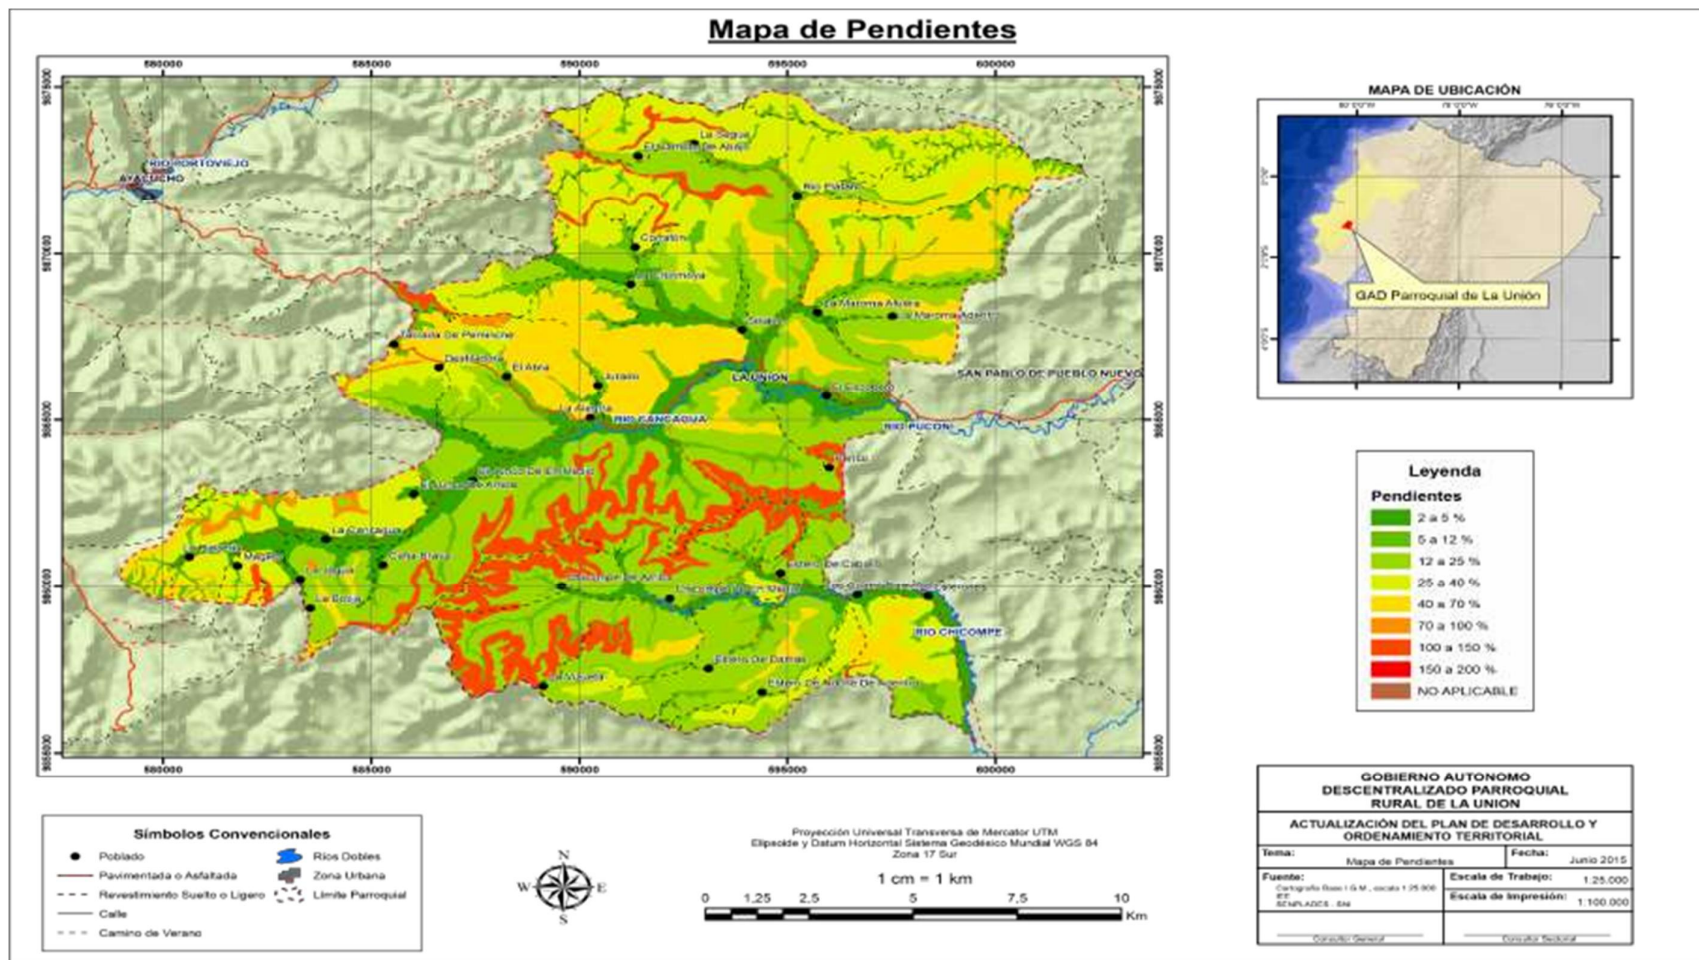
Mapa de Pendientes

580000 585000 590000 595000 600000

9875000 9870000 9865000 9860000 9855000

RIO PORTOVIEJO
AYACUCHO
La Segua
El Jardín Del Abajo
Rio Pablo
Corraton
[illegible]
La Maroma Afuera
La Maroma Adentro
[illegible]
Jaboncillo De Pereiche
Destiladera
El Abra
Jujuado
LA UNIÓN
SAN PABLO DE PUEBLO NUEVO
El Cerecito
La Aurelia
RIO CANCAGUA
RIO PUCON
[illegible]
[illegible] De El Medio
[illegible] De Arriba
La Cañaguá
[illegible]
Magallo
Ceiba Blanca
La Toquilla
La Bolsa
Estero De Caballo
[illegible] De Arriba
Chico Negro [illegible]
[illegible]
RIO CHICOMPE
Estero De Damas
La Mocora
Estero De Adentro De Agosto

MAPA DE UBICACIÓN
GAD Parroquial de La Unión

Leyenda
Pendientes
2 a 5 %
5 a 12 %
12 a 25 %
25 a 40 %
40 a 70 %
70 a 100 %
100 a 150 %
150 a 200 %
NO APLICABLE

Símbolos Convencionales
Poblado
Pavimentada o Asfaltada
Revestimiento Suelto o Ligero
Calle
Camino de Verano
Ríos Dobles
Zona Urbana
Límite Parroquial

N
W E
S

Proyección Universal Transversa de Mercator UTM
Elipsoide y Datum Horizontal Sistema Geodésico Mundial WGS 84
Zona 17 Sur

1 cm = 1 km
0 1,25 2,5 5 7,5 10 Km

GOBIERNO AUTONOMO DESCENTRALIZADO PARROQUIAL RURAL DE LA UNION
ACTUALIZACIÓN DEL PLAN DE DESARROLLO Y ORDENAMIENTO TERRITORIAL
Tema: Mapa de Pendientes
Fecha: Junio 2015
Fuente: Cartografía Base I.G.M., escala 1:25.000 IEE SENPLADES, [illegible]
Escala de Trabajo: 1:25.000
Escala de Impresión: 1:100.000
Consultor General
Consultor Sectorial